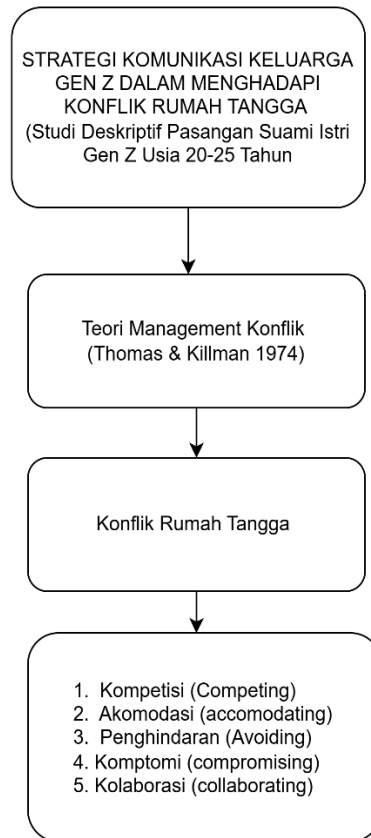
STRATEGI KOMUNIKASI KELUARGA GEN Z DALAM MENGHADAPI KONFLIK RUMAH TANGGA
(Studi Deskriptif Pasangan Suami Istri Gen Z Usia 20-25 Tahun

Teori Management Konflik
(Thomas & Killman 1974)

Konflik Rumah Tangga

1. Kompetisi (Competing)
2. Akomodasi (accomodating)
3. Penghindaran (Avoiding)
4. Komptomi (compromising)
5. Kolaborasi (collaborating)